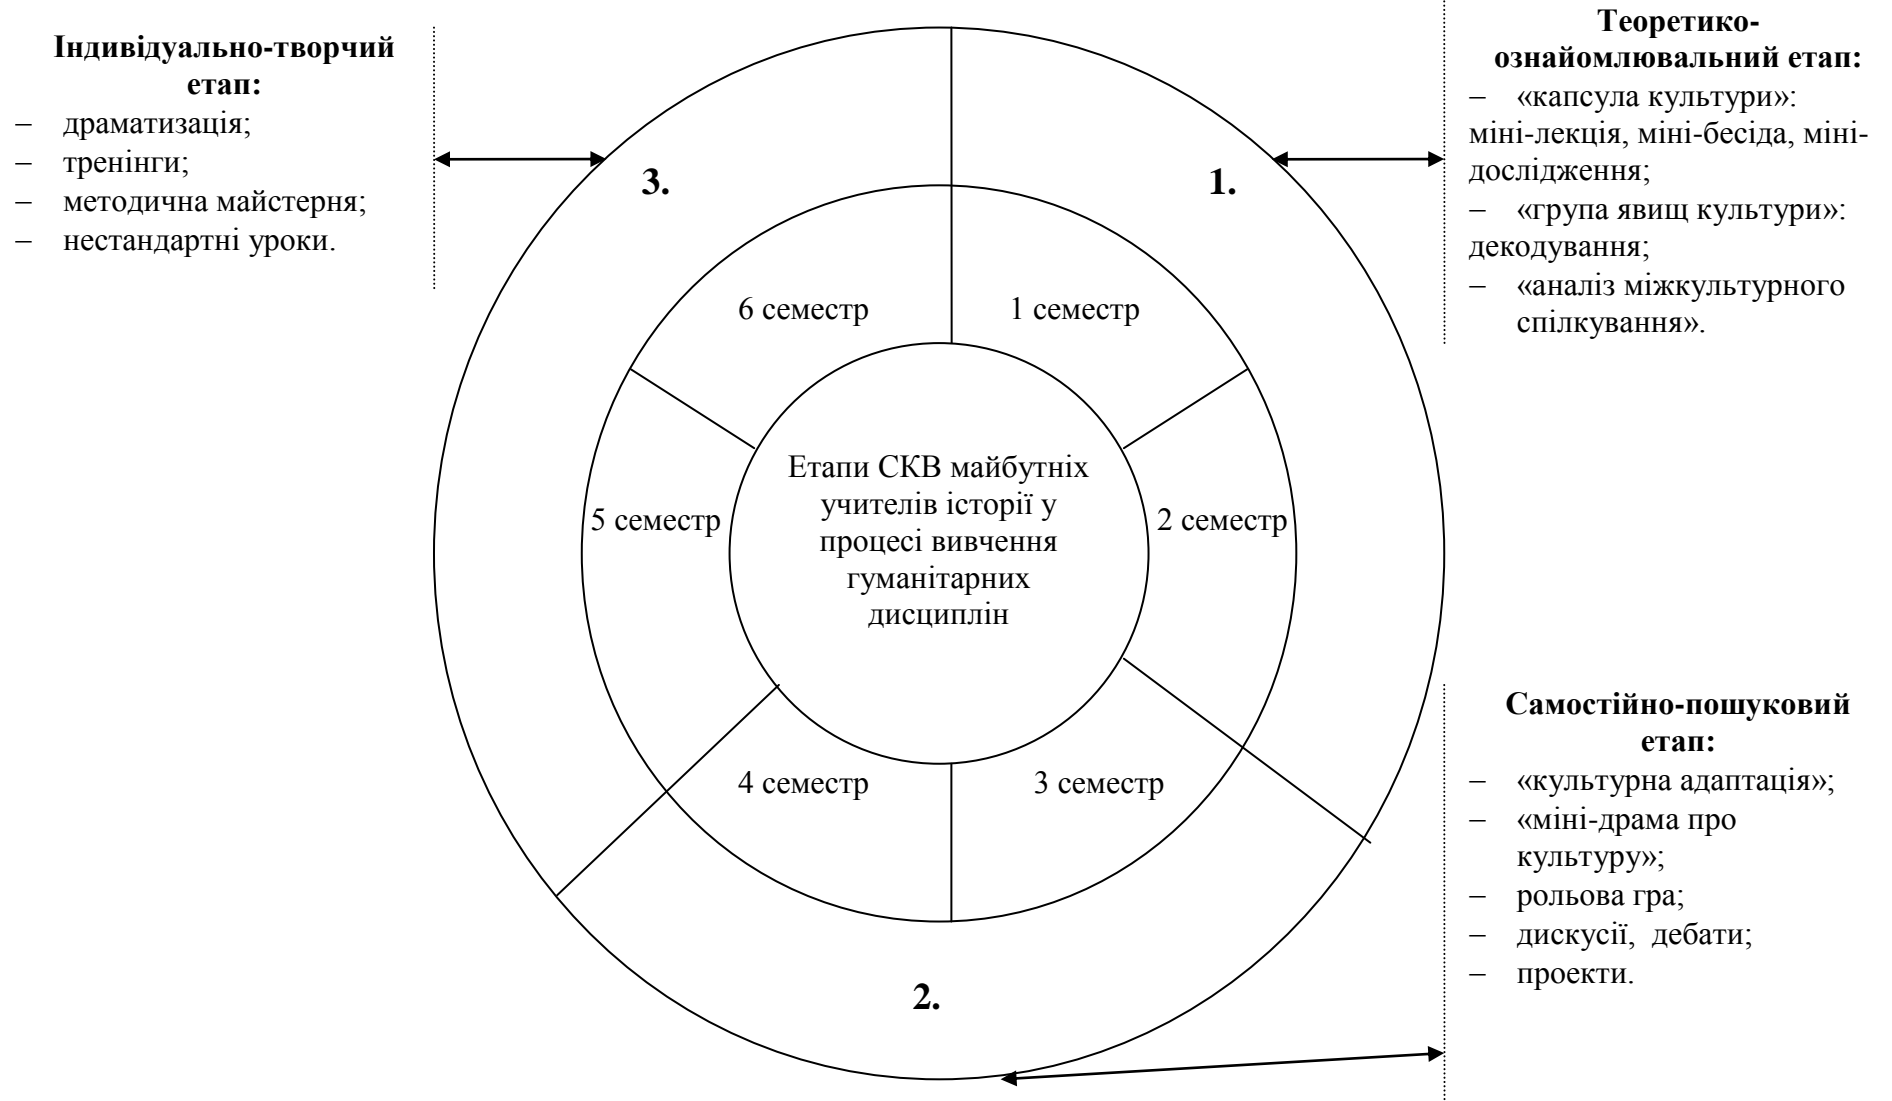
**Індивідуально-творчий етап:**
– драматизація;
– тренінги;
– методична майстерня;
– нестандартні уроки.

**Теоретико-ознайомлювальний етап:**
– «капсула культури»: міні-лекція, міні-бесіда, міні-дослідження;
– «група явищ культури»: декодування;
– «аналіз міжкультурного спілкування».

3.

1.

6 семестр

1 семестр

Етапи СКВ майбутніх учителів історії у процесі вивчення гуманітарних дисциплін

5 семестр

2 семестр

4 семестр

3 семестр

2.

**Самостійно-пошуковий етап:**
– «культурна адаптація»;
– «міні-драма про культуру»;
– рольова гра;
– дискусії, дебати;
– проекти.